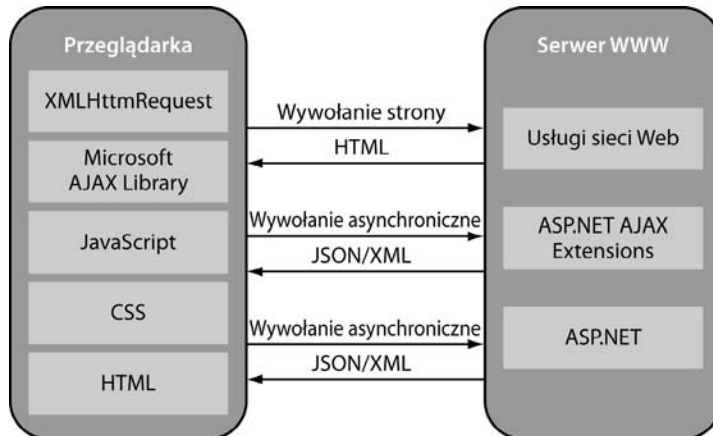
Przeglądarka

XMLHttmRequest

Microsoft AJAX Library

JavaScript

CSS

HTML

Wywołanie strony

HTML

Wywołanie asynchroniczne

JSON/XML

Wywołanie asynchroniczne

JSON/XML

Serwer WWW

Usługi sieci Web

ASP.NET AJAX Extensions

ASP.NET